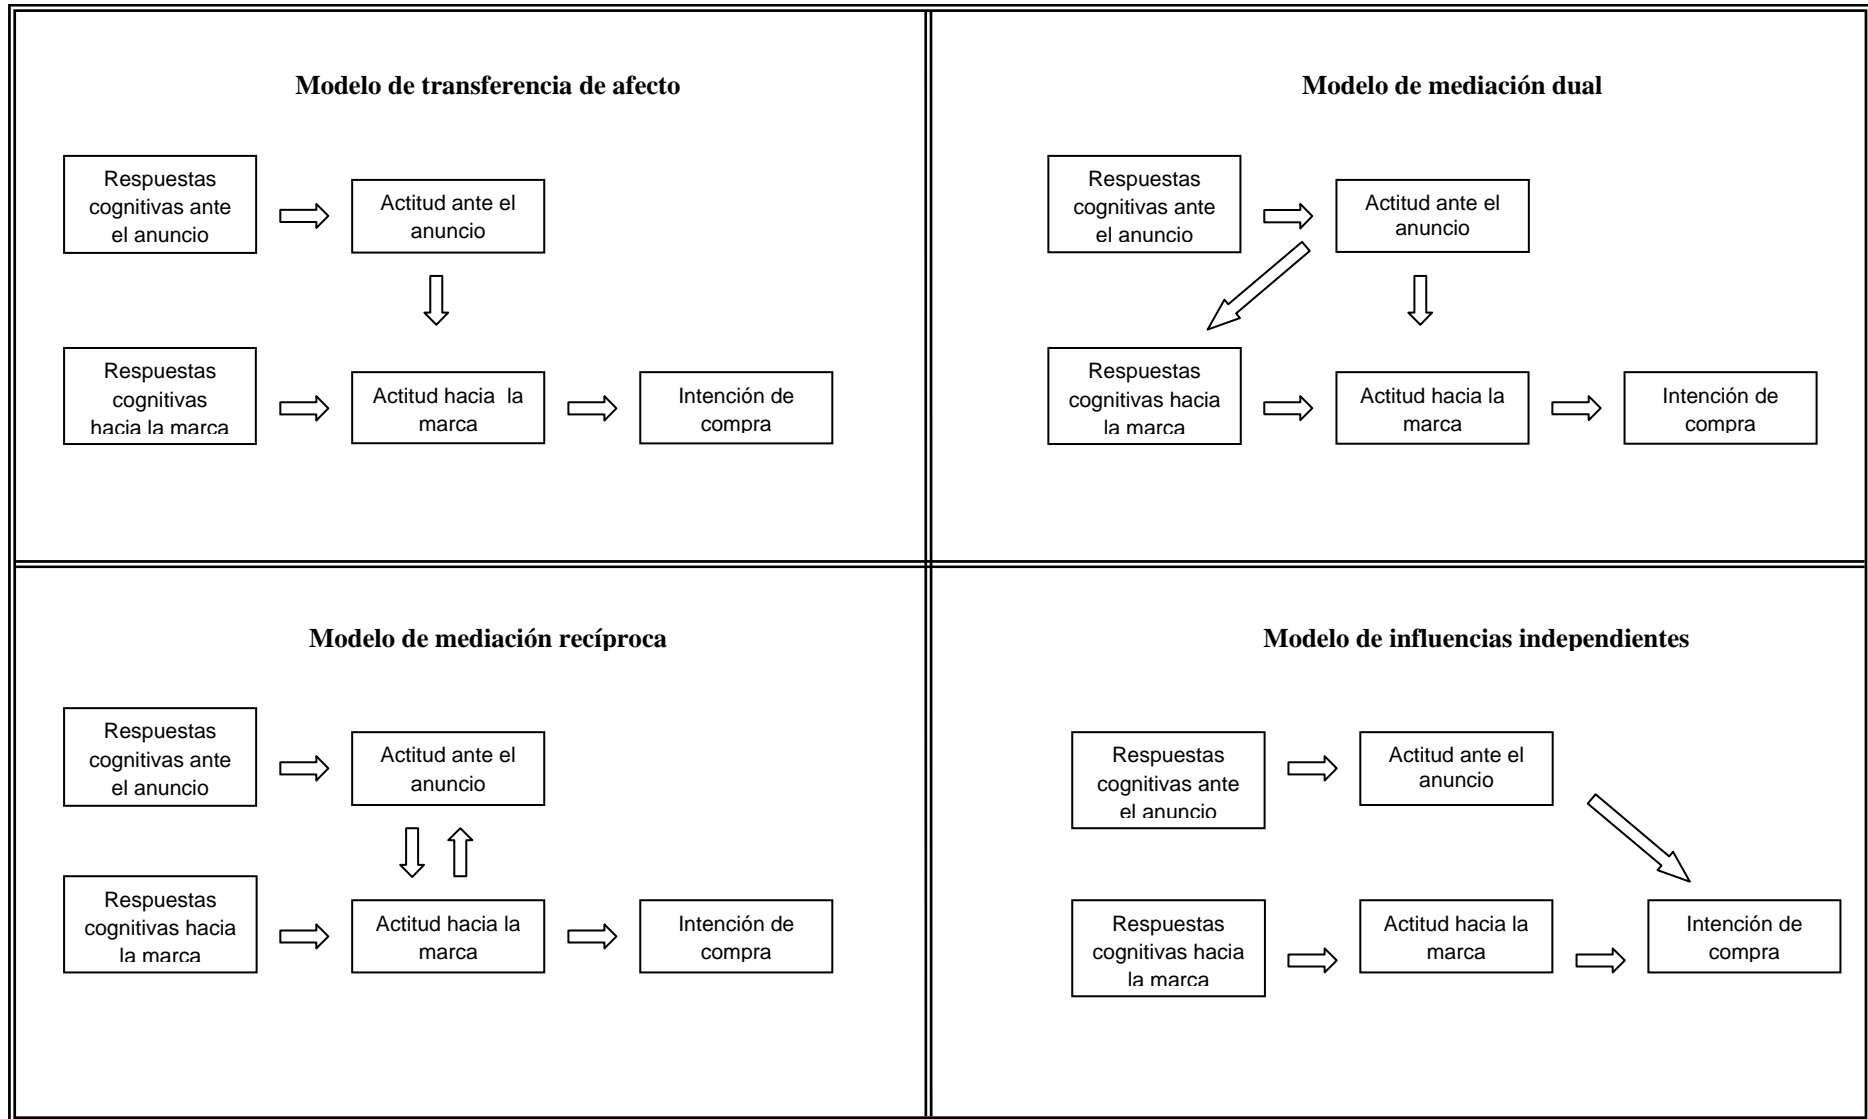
Modelo de transferencia de afecto

Respuestas cognitivas ante el anuncio

Actitud ante el anuncio

Respuestas cognitivas hacia la marca

Actitud hacia la marca

Intención de compra

Modelo de mediación dual

Respuestas cognitivas ante el anuncio

Actitud ante el anuncio

Respuestas cognitivas hacia la marca

Actitud hacia la marca

Intención de compra

Modelo de mediación recíproca

Respuestas cognitivas ante el anuncio

Actitud ante el anuncio

Respuestas cognitivas hacia la marca

Actitud hacia la marca

Intención de compra

Modelo de influencias independientes

Respuestas cognitivas ante el anuncio

Actitud ante el anuncio

Respuestas cognitivas hacia la marca

Actitud hacia la marca

Intención de compra